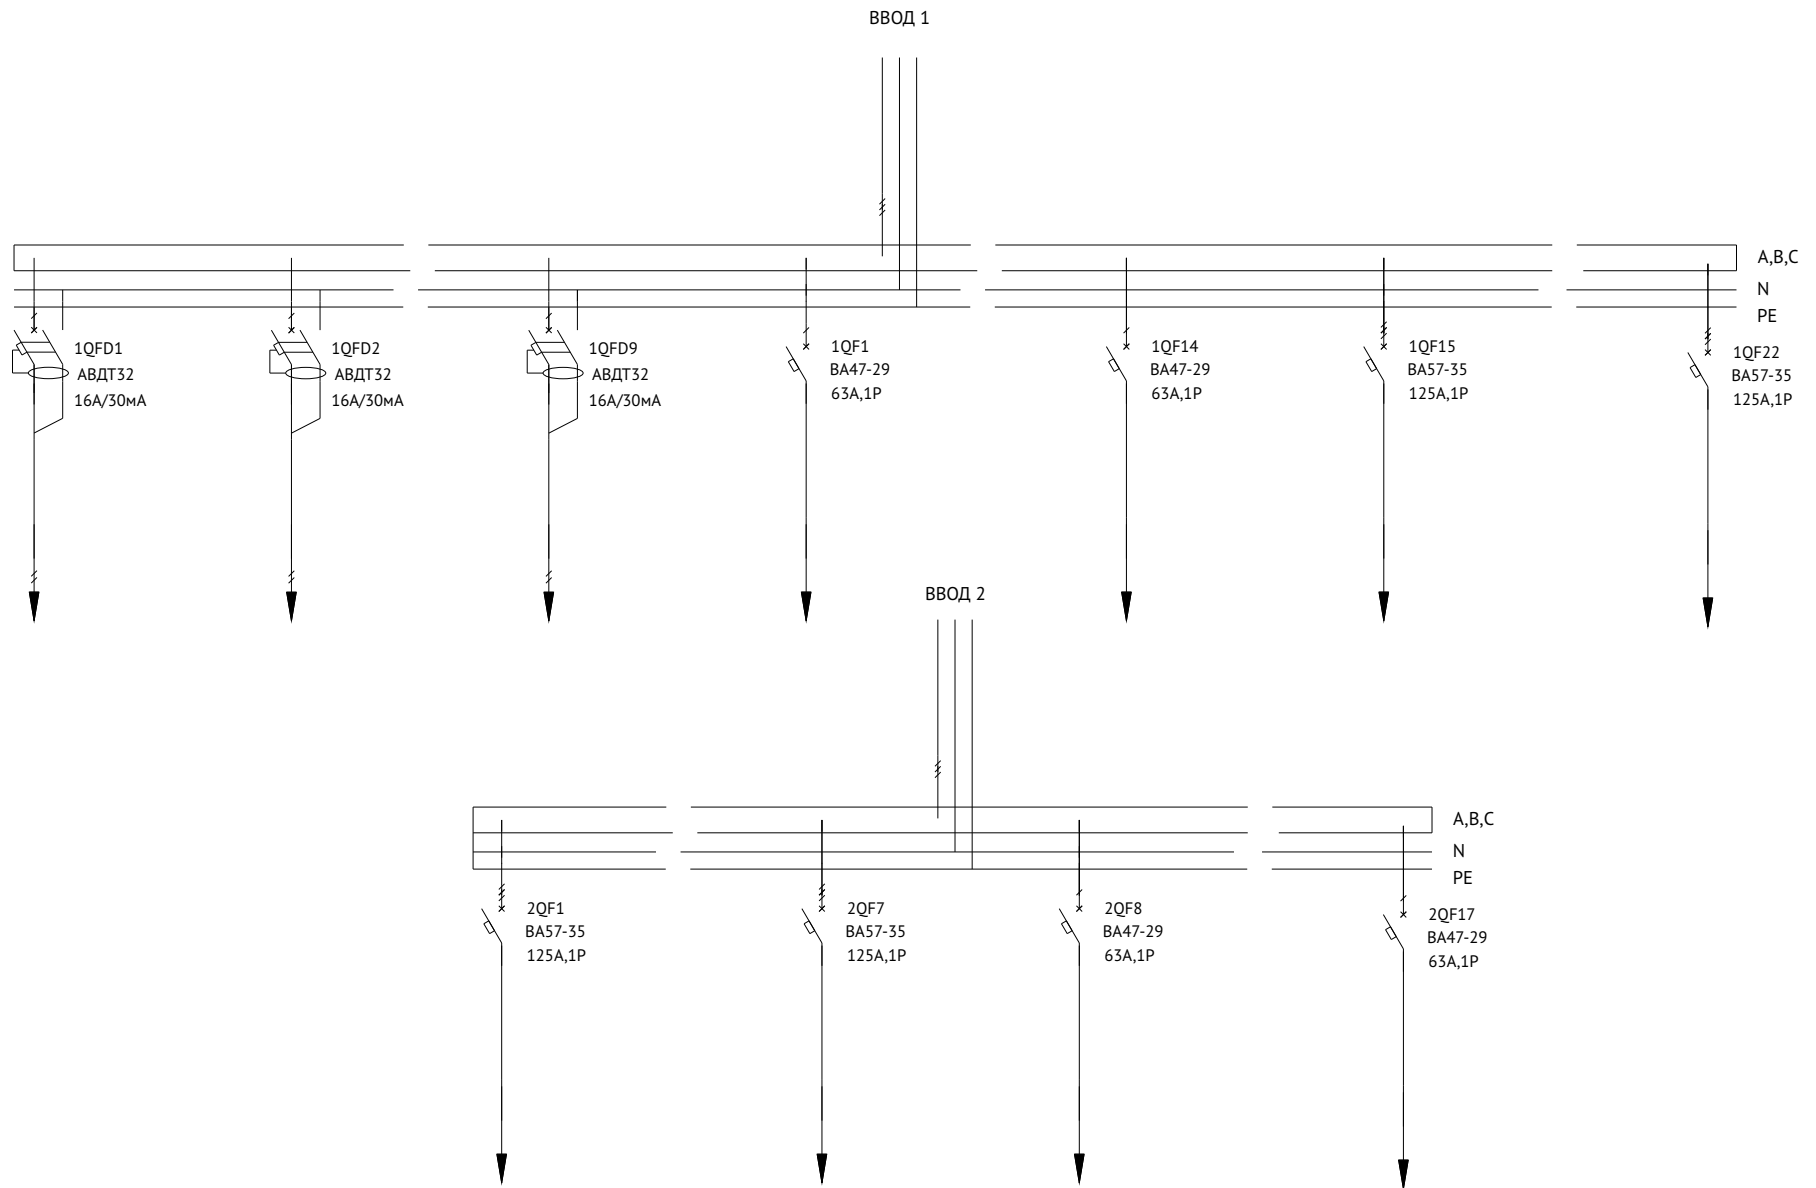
ВВОД 1

A,B,C
N
PE

1QFD1
АВДТ32
16А/30мА

1QFD2
АВДТ32
16А/30мА

1QFD9
АВДТ32
16А/30мА

1QF1
ВА47-29
63А,1Р

1QF14
ВА47-29
63А,1Р

1QF15
ВА57-35
125А,1Р

1QF22
ВА57-35
125А,1Р

ВВОД 2

A,B,C
N
PE

2QF1
ВА57-35
125А,1Р

2QF7
ВА57-35
125А,1Р

2QF8
ВА47-29
63А,1Р

2QF17
ВА47-29
63А,1Р